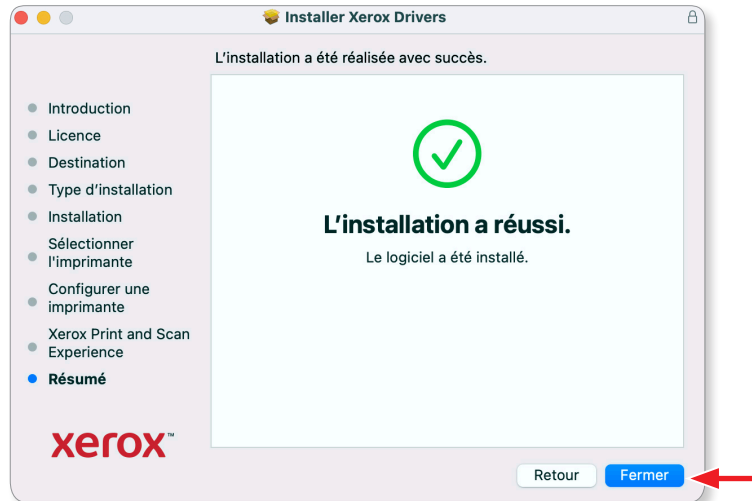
Installer Xerox Drivers

L'installation a été réalisée avec succès.

Introduction
Licence
Destination
Type d'installation
Installation
Sélectionner l'imprimante
Configurer une imprimante
Xerox Print and Scan Experience
Résumé

xerox™

L'installation a réussi.

Le logiciel a été installé.

Retour
Fermer